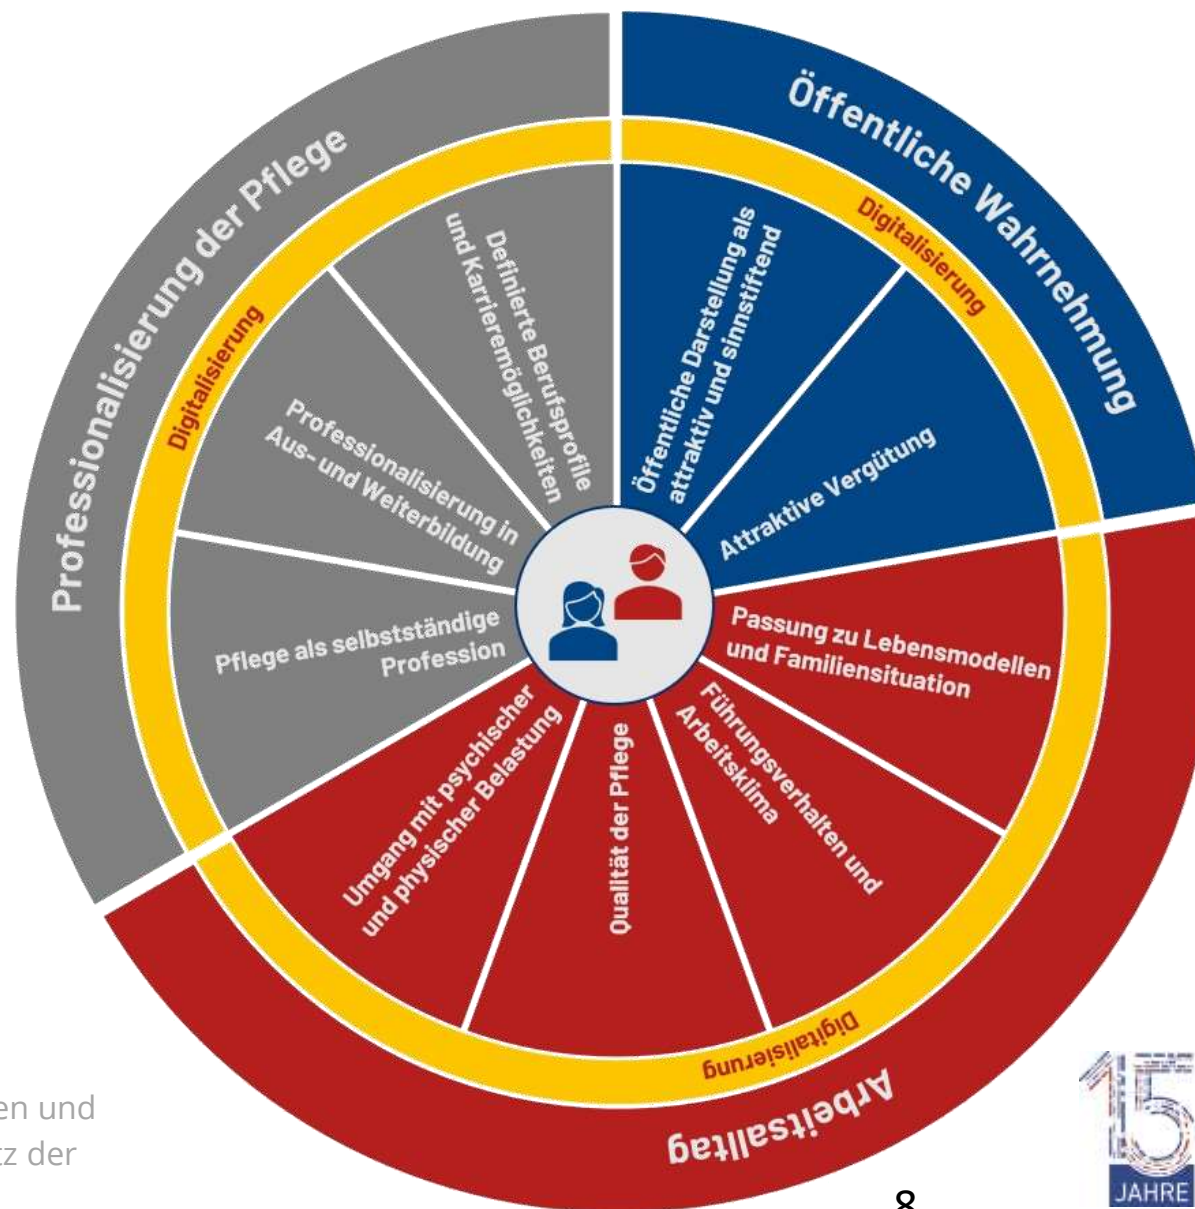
Professionalisierung der Pflege

Digitalisierung

Definierte Berufsprofile und Karrieremöglichkeiten

Professionalisierung in Aus- und Weiterbildung

Pflege als selbstständige Profession

Öffentliche Wahrnehmung

Digitalisierung

Öffentliche Darstellung als attraktiv und sinnstiftend

Attraktive Vergütung

Passung zu Lebensmodellen und Familiensituation

Führungsverhalten und Arbeitsklima

Qualität der Pflege

Umgang mit psychischer und physischer Belastung

Digitalisierung

Arbeitsalltag

en und
tz der

8

JAHRE